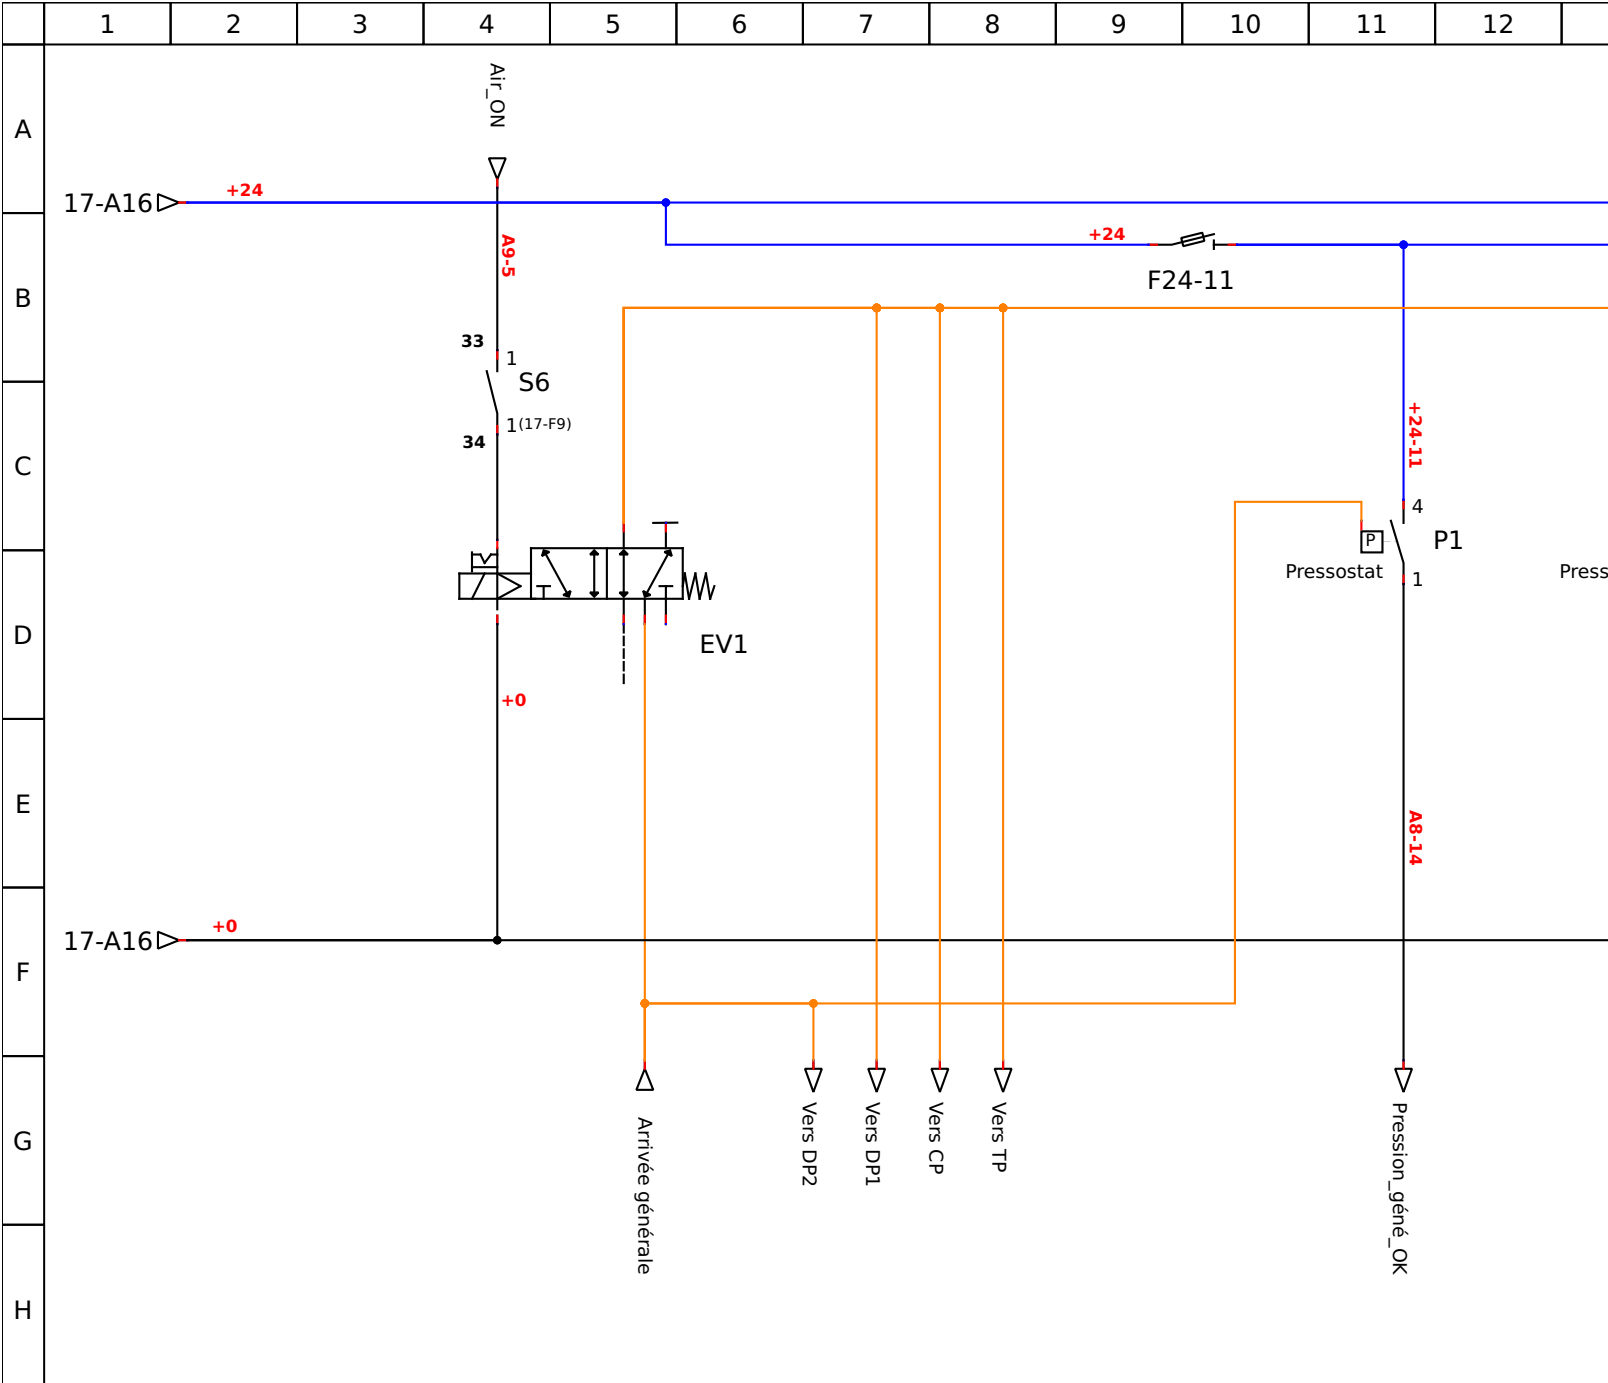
1 2 3 4 5 6 7 8 9 10 11 12

A
B
C
D
E
F
G
H

Air_ON

17-A16
+24

A9-5

+24
F24-11

33
1
S6
1(17-F9)
34

+24-11

4
P
P1
Pressostat
1
Press

EV1

+0

A8-14

17-A16
+0

Arrivée générale
Vers DP2
Vers DP1
Vers CP
Vers TP
Pression_géné_OK